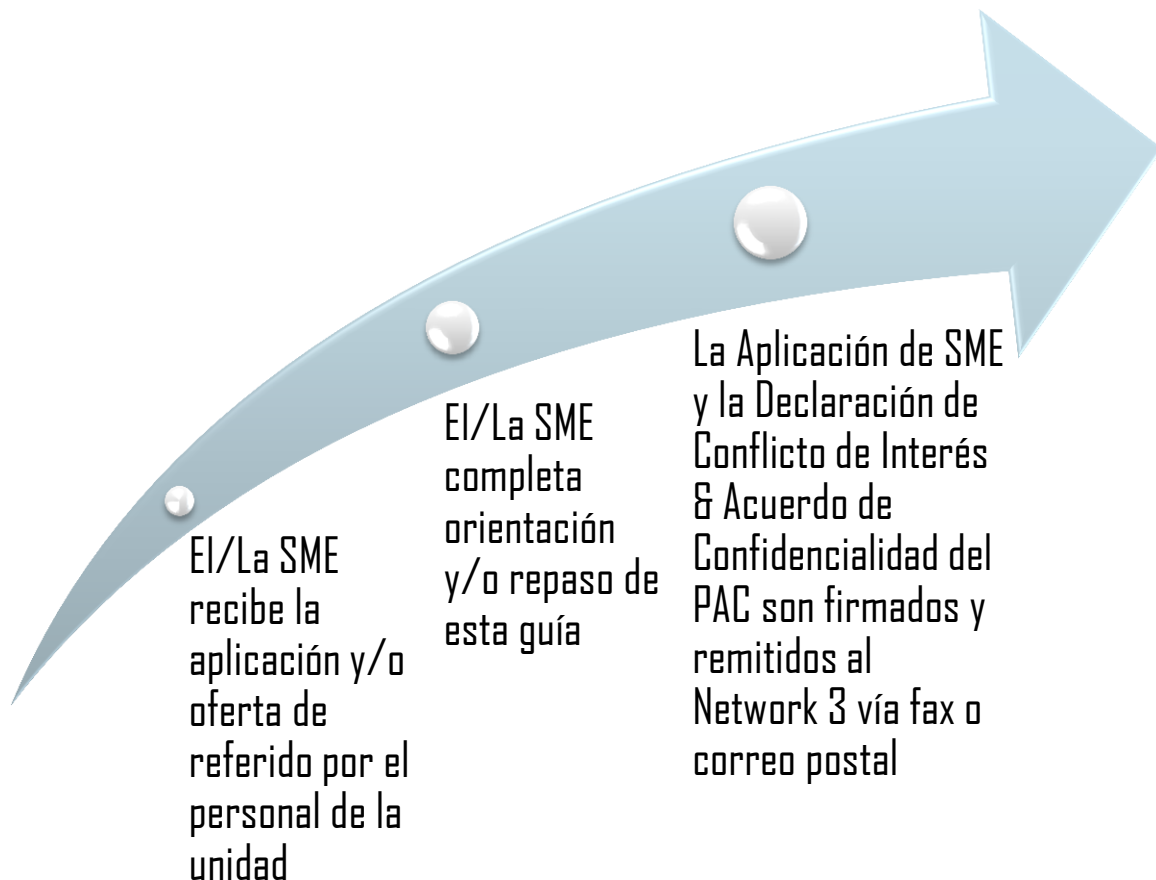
El/La SME recibe la aplicación y/o oferta de referido por el personal de la unidad

El/La SME completa orientación y/o repaso de esta guía

La Aplicación de SME y la Declaración de Conflicto de Interés & Acuerdo de Confidencialidad del PAC son firmados y remitidos al Network 3 vía fax o correo postal